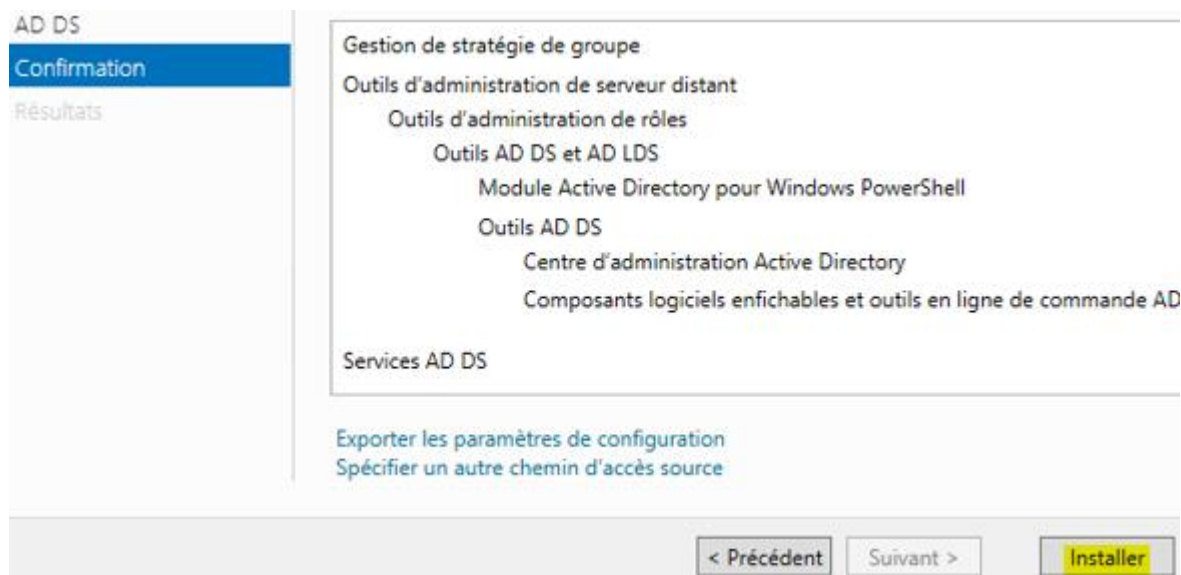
AD DS
Confirmation
Résultats

Gestion de stratégie de groupe
Outils d'administration de serveur distant
Outils d'administration de rôles
Outils AD DS et AD LDS
Module Active Directory pour Windows PowerShell
Outils AD DS
Centre d'administration Active Directory
Composants logiciels enfichables et outils en ligne de commande AD

Services AD DS

Exporter les paramètres de configuration
Spécifier un autre chemin d'accès source

< Précédent
Suivant >
Installer